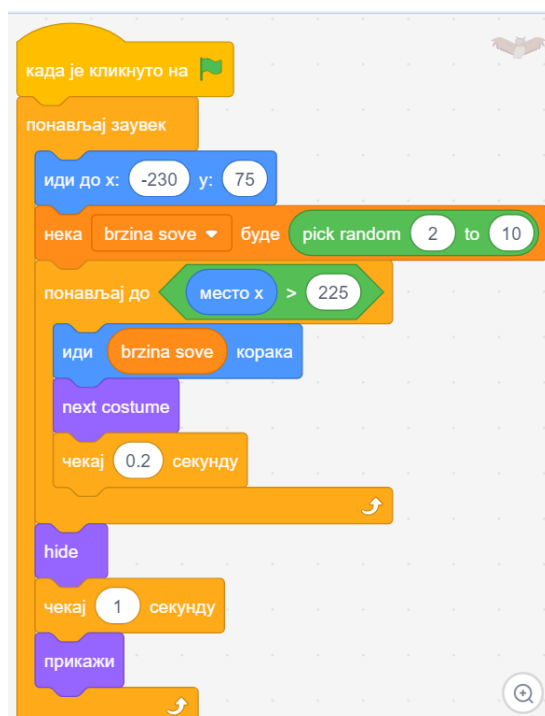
када је кликнуто на

понављај заувек

иди до x: -230 y: 75

нека brzina sove ▾ буде pick random 2 to 10

понављај до место x > 225

иди brzina sove корака

next costume

чекај 0.2 секунду

hide

чекај 1 секунду

прикажи